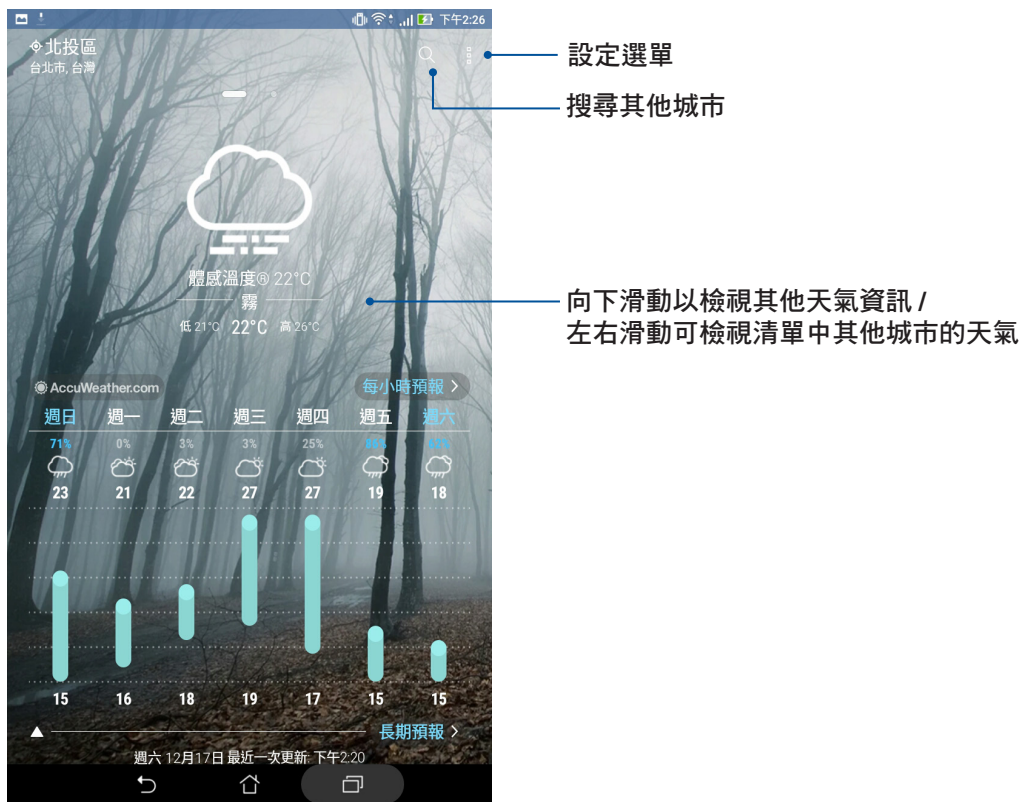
下午2:26

北投區
台北市, 台灣

設定選單

搜尋其他城市

體感溫度® 22°C
霧
低 21°C 22°C 高 26°C

向下滑動以檢視其他天氣資訊 /
左右滑動可檢視清單中其他城市的天氣

AccuWeather.com
每小時預報 >

| 週日 | 週一 | 週二 | 週三 | 週四 | 週五 | 週六 |
|---|---|---|---|---|---|---|
| 71% | 0% | 3% | 3% | 25% | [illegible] | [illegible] |
| 23 | 21 | 22 | 27 | 27 | 19 | 18 |
| 15 | 16 | 18 | 19 | 17 | 15 | 15 |

長期預報 >

週六 12月17日 最近一次更新: 下午2:20